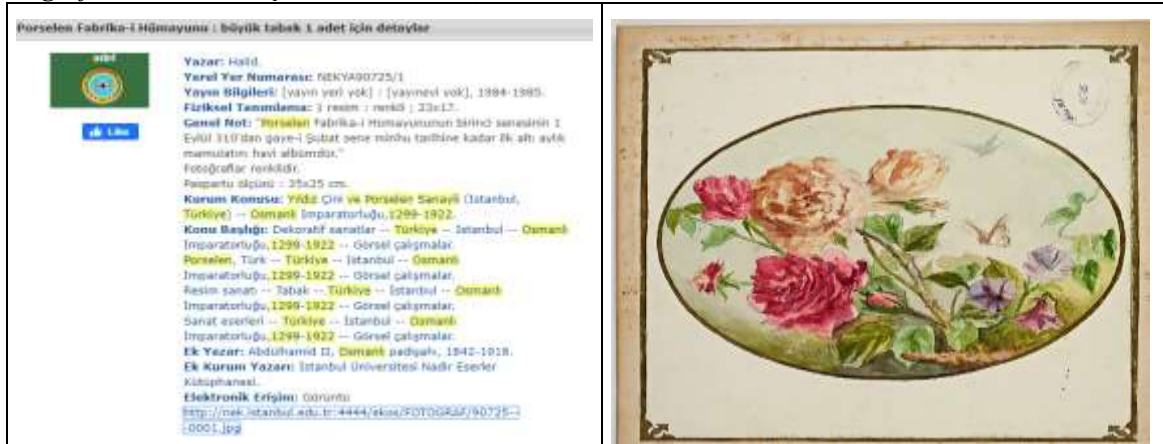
Porselen Fabrika-i Hümayunu : büyük tabak 1 adet için detaylar

Like

Yazar: Halid.
Yerel Yer Numarası: NEKYA90725/1
Yayın Bilgileri: [yayın yeri yok] : [yayınevi yok], 1894-1895.
Fiziksel Tanımlama: 1 resim : renkli ; 23x17.
Genel Not: "Porselen Fabrika-i Hümayununun birinci senesinin 1 Eylül 310'dan gaye-i Şubat sene minhu tarihine kadar ilk altı aylık mamulatını havi albümdür."
Fotoğraflar renklidir.
Paspartu ölçüsü : 35x25 cm.
Kurum Konusu: Yıldız Çini ve Porselen Sanayii (İstanbul, Türkiye) -- Osmanlı İmparatorluğu,1299-1922.
Konu Başlığı: Dekoratif sanatlar -- Türkiye -- İstanbul -- Osmanlı İmparatorluğu,1299-1922 -- Görsel çalışmalar.
Porselen, Türk -- Türkiye -- İstanbul -- Osmanlı İmparatorluğu,1299-1922 -- Görsel çalışmalar.
Resim sanatı -- Tabak -- Türkiye -- İstanbul -- Osmanlı İmparatorluğu,1299-1922 -- Görsel çalışmalar.
Sanat eserleri -- Türkiye -- İstanbul -- Osmanlı İmparatorluğu,1299-1922 -- Görsel çalışmalar.
Ek Yazar: Abdülhamid II, Osmanlı padişahı, 1842-1918.
Ek Kurum Yazarı: İstanbul Üniversitesi Nadir Eserler Kütüphanesi.
Elektronik Erişim: Görüntü
http://nek.istanbul.edu.tr:4444/ekos/FOTOGRAF/90725---0001.jpg